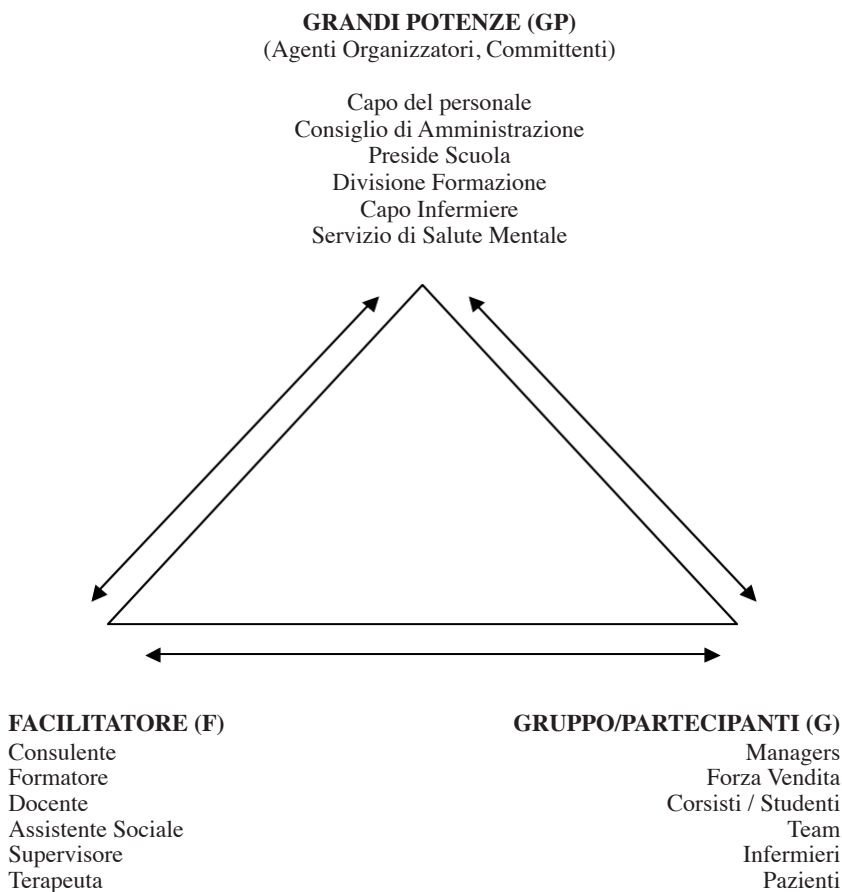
**GRANDI POTENZE (GP)**
(Agenti Organizzatori, Committenti)

Capo del personale
Consiglio di Amministrazione
Preside Scuola
Divisione Formazione
Capo Infermiere
Servizio di Salute Mentale

**FACILITATORE (F)**
Consulente
Formatore
Docente
Assistente Sociale
Supervisore
Terapeuta

**GRUPPO/PARTECIPANTI (G)**
Managers
Forza Vendita
Corsisti / Studenti
Team
Infermieri
Pazienti